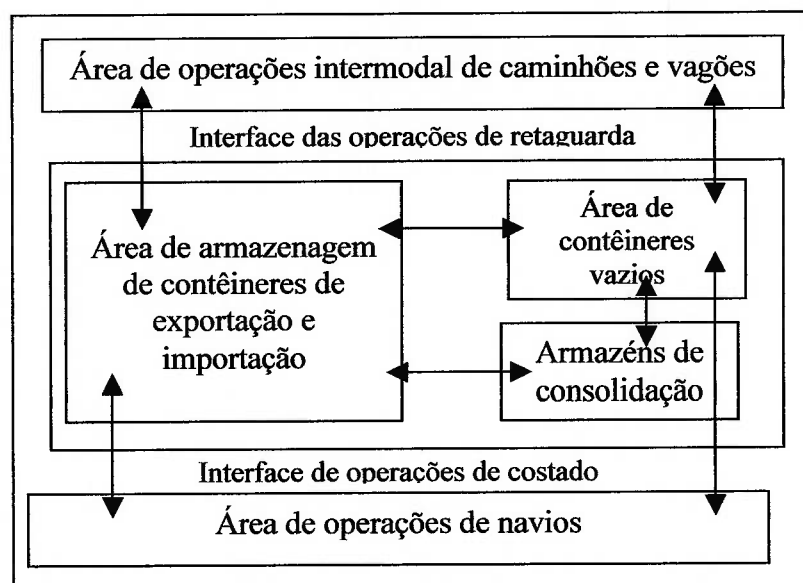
Área de operações intermodal de caminhões e vagões

Interface das operações de retaguarda

Área de armazenagem de contêineres de exportação e importação

Área de contêineres vazios

Armazéns de consolidação

Interface de operações de costado

Área de operações de navios